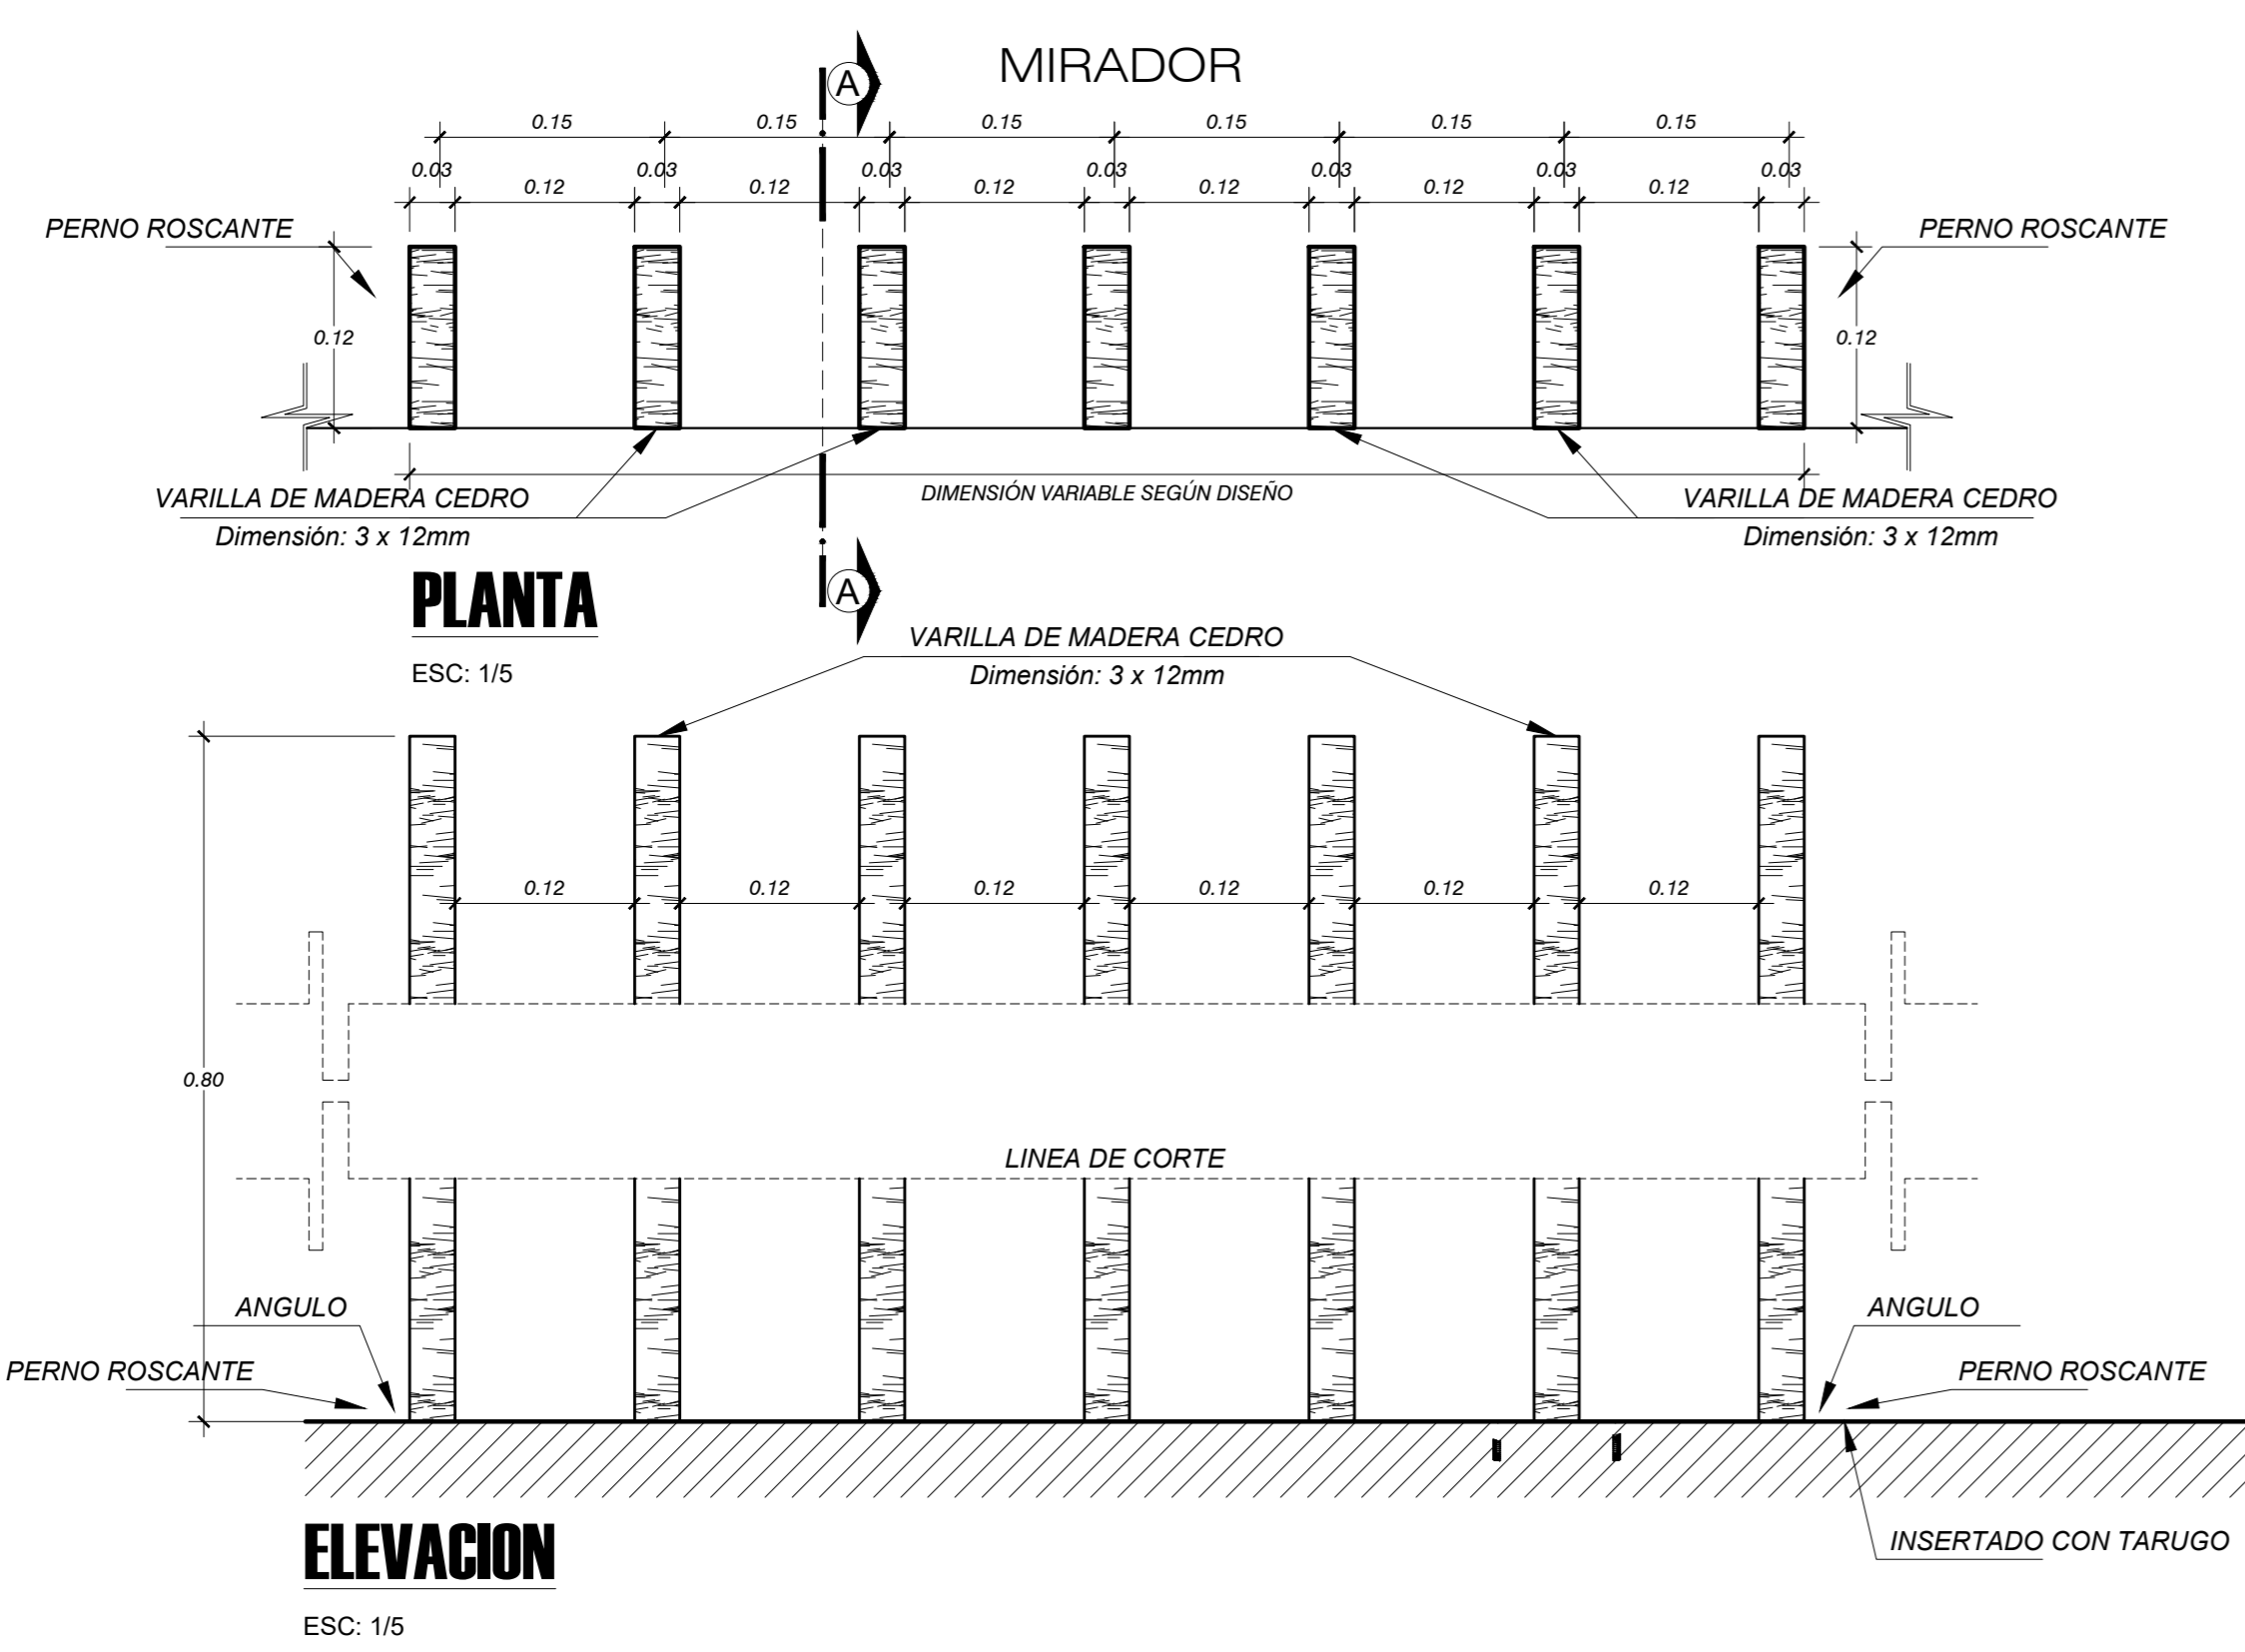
MIRADOR

A

0.15 0.15 0.15 0.15 0.15 0.15

0.03 0.12 0.03 0.12 0.03 0.12 0.03 0.12 0.03 0.12 0.03 0.12 0.03

PERNO ROSCANTE

PERNO ROSCANTE

0.12

0.12

DIMENSIÓN VARIABLE SEGÚN DISEÑO

VARILLA DE MADERA CEDRO
Dimensión: 3 x 12mm

VARILLA DE MADERA CEDRO
Dimensión: 3 x 12mm

A

PLANTA

ESC: 1/5

VARILLA DE MADERA CEDRO
Dimensión: 3 x 12mm

0.12 0.12 0.12 0.12 0.12 0.12

0.80

LINEA DE CORTE

ANGULO

PERNO ROSCANTE

ANGULO

PERNO ROSCANTE

INSERTADO CON TARUGO

ELEVACION

ESC: 1/5